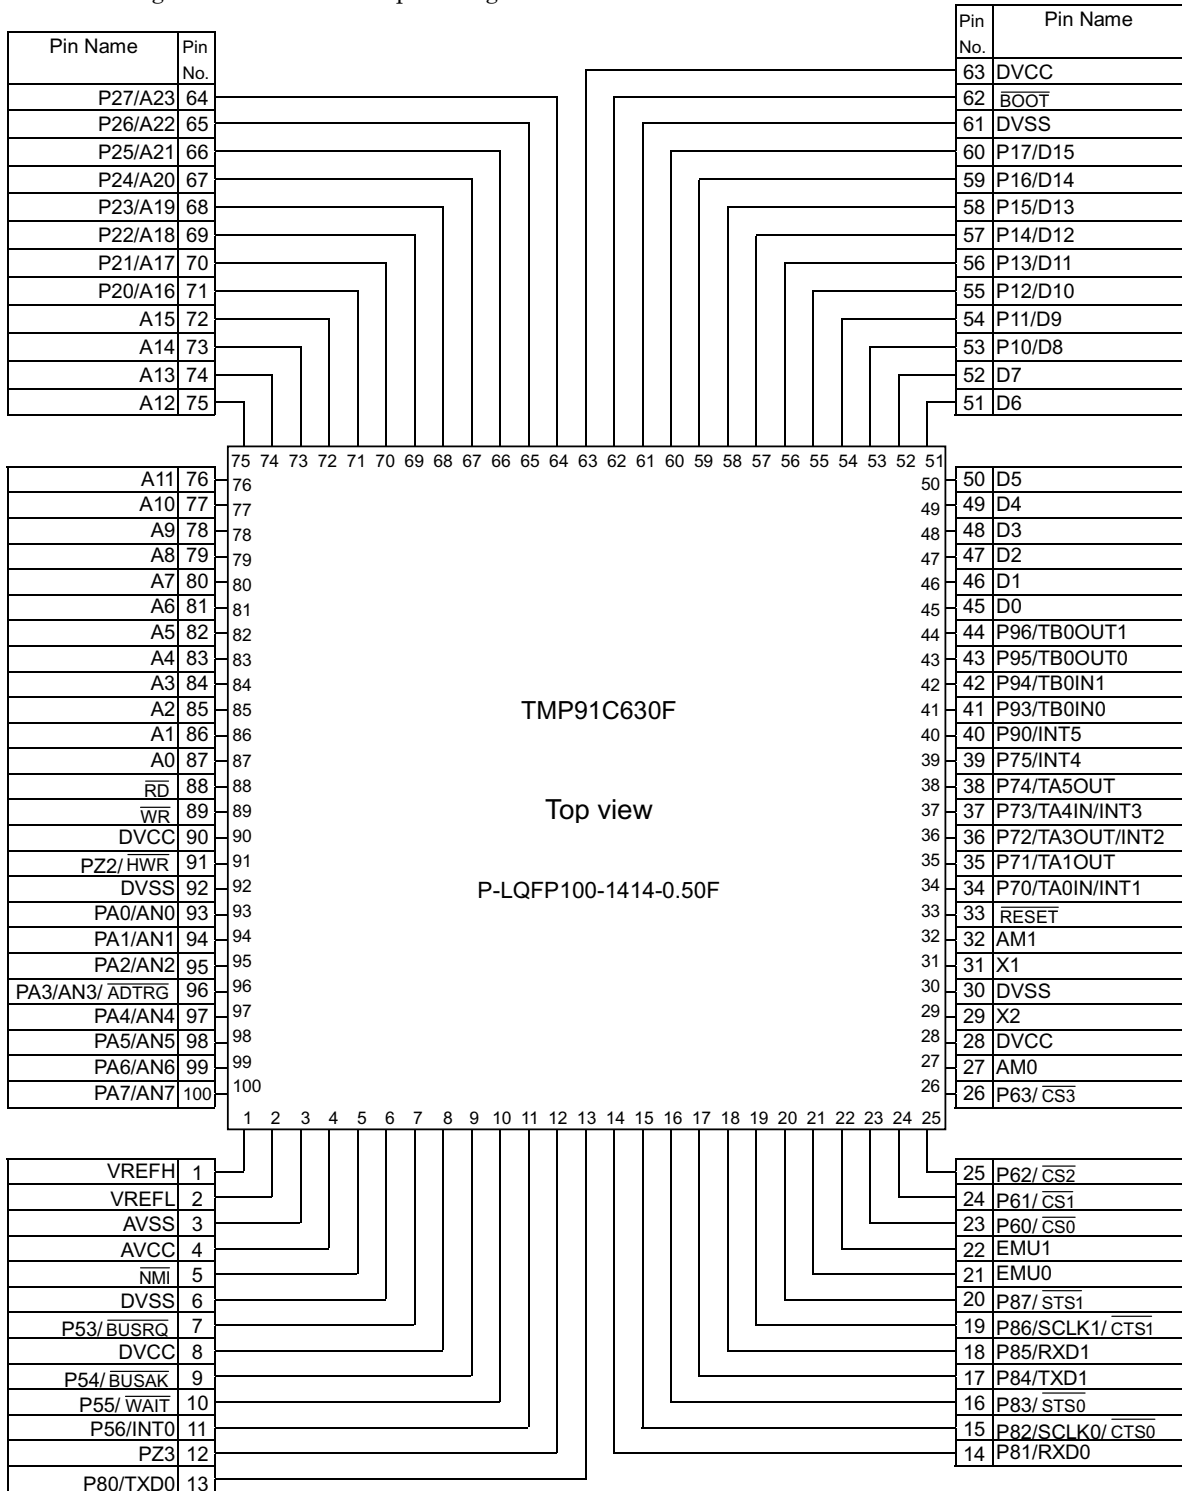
| Pin Name | Pin No. |
|---|---|
| P27/A23 | 64 |
| P26/A22 | 65 |
| P25/A21 | 66 |
| P24/A20 | 67 |
| P23/A19 | 68 |
| P22/A18 | 69 |
| P21/A17 | 70 |
| P20/A16 | 71 |
| A15 | 72 |
| A14 | 73 |
| A13 | 74 |
| A12 | 75 |

| Pin No. | Pin Name |
|---|---|
| 63 | DVCC |
| 62 | $\overline{BOOT}$ |
| 61 | DVSS |
| 60 | P17/D15 |
| 59 | P16/D14 |
| 58 | P15/D13 |
| 57 | P14/D12 |
| 56 | P13/D11 |
| 55 | P12/D10 |
| 54 | P11/D9 |
| 53 | P10/D8 |
| 52 | D7 |
| 51 | D6 |

75 74 73 72 71 70 69 68 67 66 65 64 63 62 61 60 59 58 57 56 55 54 53 52 51

| A11 | 76 |
|---|---|
| A10 | 77 |
| A9 | 78 |
| A8 | 79 |
| A7 | 80 |
| A6 | 81 |
| A5 | 82 |
| A4 | 83 |
| A3 | 84 |
| A2 | 85 |
| A1 | 86 |
| A0 | 87 |
| $\overline{RD}$ | 88 |
| $\overline{WR}$ | 89 |
| DVCC | 90 |
| PZ2/$\overline{HWR}$ | 91 |
| DVSS | 92 |
| PA0/AN0 | 93 |
| PA1/AN1 | 94 |
| PA2/AN2 | 95 |
| PA3/AN3/$\overline{ADTRG}$ | 96 |
| PA4/AN4 | 97 |
| PA5/AN5 | 98 |
| PA6/AN6 | 99 |
| PA7/AN7 | 100 |

TMP91C630F

Top view

P-LQFP100-1414-0.50F

| 50 | D5 |
|---|---|
| 49 | D4 |
| 48 | D3 |
| 47 | D2 |
| 46 | D1 |
| 45 | D0 |
| 44 | P96/TB0OUT1 |
| 43 | P95/TB0OUT0 |
| 42 | P94/TB0IN1 |
| 41 | P93/TB0IN0 |
| 40 | P90/INT5 |
| 39 | P75/INT4 |
| 38 | P74/TA5OUT |
| 37 | P73/TA4IN/INT3 |
| 36 | P72/TA3OUT/INT2 |
| 35 | P71/TA1OUT |
| 34 | P70/TA0IN/INT1 |
| 33 | $\overline{RESET}$ |
| 32 | AM1 |
| 31 | X1 |
| 30 | DVSS |
| 29 | X2 |
| 28 | DVCC |
| 27 | AM0 |
| 26 | P63/$\overline{CS3}$ |

1 2 3 4 5 6 7 8 9 10 11 12 13 14 15 16 17 18 19 20 21 22 23 24 25

| VREFH | 1 |
|---|---|
| VREFL | 2 |
| AVSS | 3 |
| AVCC | 4 |
| $\overline{NMI}$ | 5 |
| DVSS | 6 |
| P53/$\overline{BUSRQ}$ | 7 |
| DVCC | 8 |
| P54/$\overline{BUSAK}$ | 9 |
| P55/$\overline{WAIT}$ | 10 |
| P56/INT0 | 11 |
| PZ3 | 12 |
| P80/TXD0 | 13 |

| 25 | P62/$\overline{CS2}$ |
|---|---|
| 24 | P61/$\overline{CS1}$ |
| 23 | P60/$\overline{CS0}$ |
| 22 | EMU1 |
| 21 | EMU0 |
| 20 | P87/$\overline{STS1}$ |
| 19 | P86/SCLK1/$\overline{CTS1}$ |
| 18 | P85/RXD1 |
| 17 | P84/TXD1 |
| 16 | P83/$\overline{STS0}$ |
| 15 | P82/SCLK0/$\overline{CTS0}$ |
| 14 | P81/RXD0 |